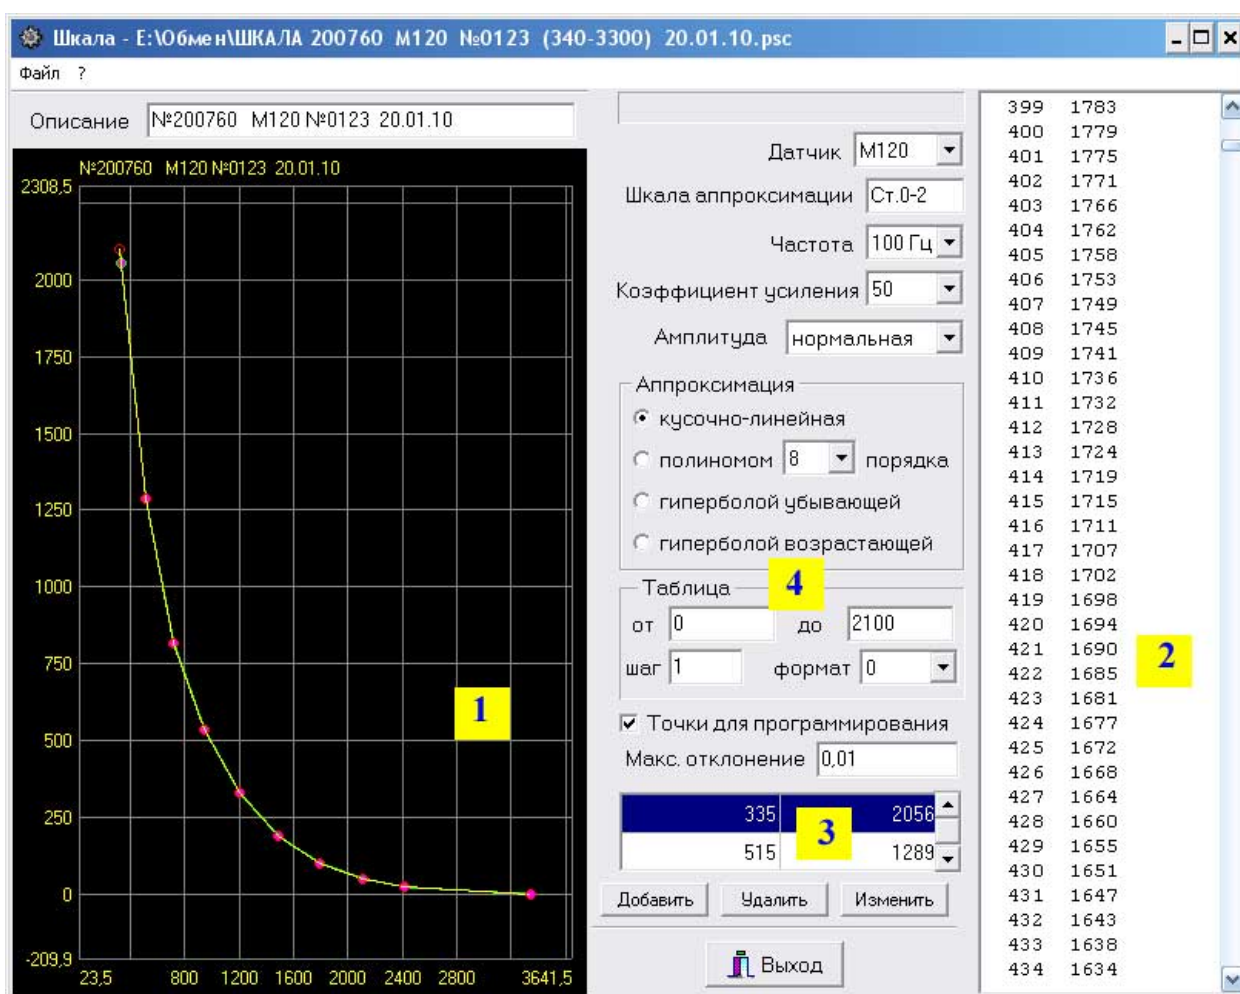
Шкала - E:\Обмен\ШКАЛА 200760 M120 №0123 (340-3300) 20.01.10.psc

Файл ?

Описание №200760 M120 №0123 20.01.10

№200760 M120 №0123 20.01.10

2308,5
2000
1750
1500
1250
1000
750
500
250
0
-209,9
23,5 800 1200 1600 2000 2400 2800 3641,5

1

Датчик M120
Шкала аппроксимации Ст.0-2
Частота 100 Гц
Коэффициент усиления 50
Амплитуда нормальная

Аппроксимация
кусочно-линейная
полиномом 8 порядка
гиперболой убывающей
гиперболой возрастающей

Таблица
4
от 0 до 2100
шаг 1 формат 0

Точки для программирования
Макс. отклонение 0,01

| 335 | 2056 |
|---|---|
| 515 | 1289 |

3

Добавить Удалить Изменить

Выход

| | |
|---|---|
| 399 | 1783 |
| 400 | 1779 |
| 401 | 1775 |
| 402 | 1771 |
| 403 | 1766 |
| 404 | 1762 |
| 405 | 1758 |
| 406 | 1753 |
| 407 | 1749 |
| 408 | 1745 |
| 409 | 1741 |
| 410 | 1736 |
| 411 | 1732 |
| 412 | 1728 |
| 413 | 1724 |
| 414 | 1719 |
| 415 | 1715 |
| 416 | 1711 |
| 417 | 1707 |
| 418 | 1702 |
| 419 | 1698 |
| 420 | 1694 |
| 421 | 1690 |
| 422 | 1685 |
| 423 | 1681 |
| 424 | 1677 |
| 425 | 1672 |
| 426 | 1668 |
| 427 | 1664 |
| 428 | 1660 |
| 429 | 1655 |
| 430 | 1651 |
| 431 | 1647 |
| 432 | 1643 |
| 433 | 1638 |
| 434 | 1634 |

2